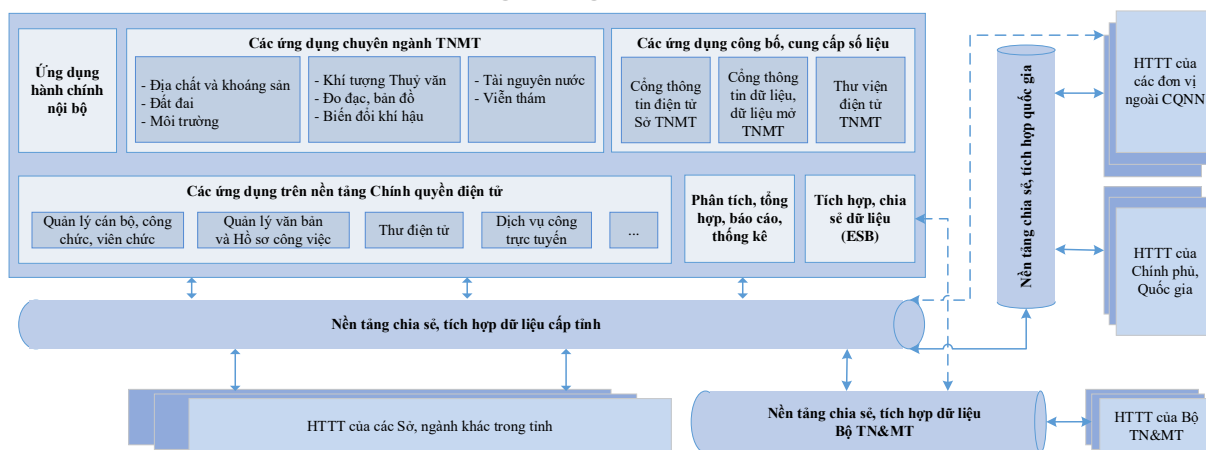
Ứng dụng hành chính nội bộ

Các ứng dụng chuyên ngành TNMT

- Địa chất và khoáng sản
- Đất đai
- Môi trường

- Khí tượng Thuỷ văn
- Đo đạc, bản đồ
- Biến đổi khí hậu

- Tài nguyên nước
- Viễn thám

Các ứng dụng công bố, cung cấp số liệu

Cổng thông tin điện tử Sở TNMT

Cổng thông tin dữ liệu, dữ liệu mở TNMT

Thư viện điện tử TNMT

Các ứng dụng trên nền tảng Chính quyền điện tử

Quản lý cán bộ, công chức, viên chức

Quản lý văn bản và Hồ sơ công việc

Thư điện tử

Dịch vụ công trực tuyến

...

Phân tích, tổng hợp, báo cáo, thống kê

Tích hợp, chia sẻ dữ liệu (ESB)

Nền tảng chia sẻ, tích hợp quốc gia

HTTT của các đơn vị ngoài CQNN

HTTT của Chính phủ, Quốc gia

Nền tảng chia sẻ, tích hợp dữ liệu cấp tỉnh

HTTT của các Sở, ngành khác trong tỉnh

Nền tảng chia sẻ, tích hợp dữ liệu Bộ TN&MT

HTTT của Bộ TN&MT